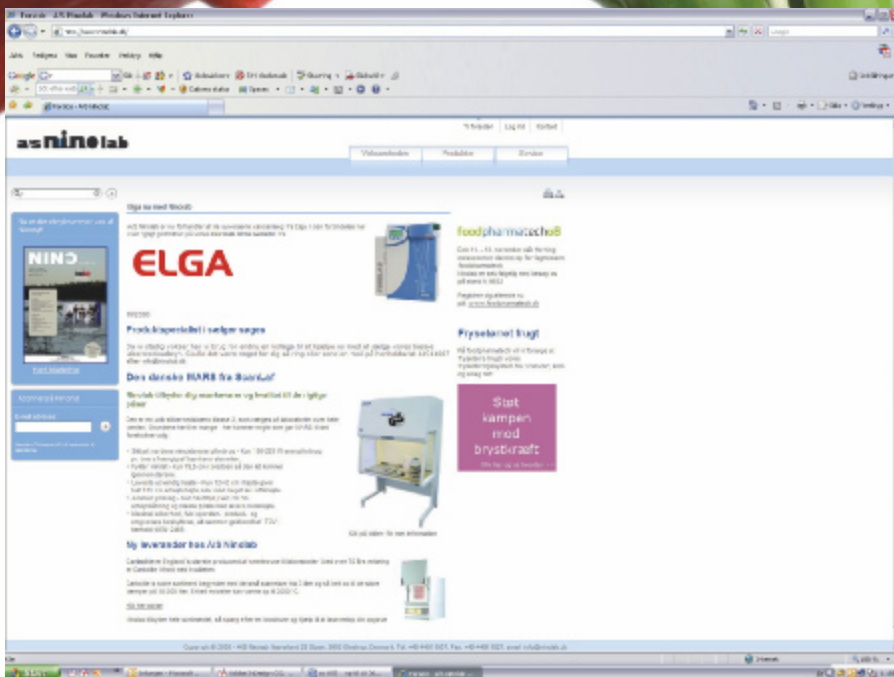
Forside - A/S Ninolab - Windows Internet Explorer

Filer Rediger Vis Foretrukne Funktioner Hjælp

Google

asninolab

Til forsiden Log ind Kontakt

Virksomheden Produkter Service

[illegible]

NINO

Elga og med Ninolab

ELGA

Produktspecialist i sælger søges

Den danske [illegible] fra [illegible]

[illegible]

Ny leverandør hos A/S Ninolab

Abonner på nyheder

foodpharmatech08

Fryseboret frugt

Start kampen med brystkraeft

Internet